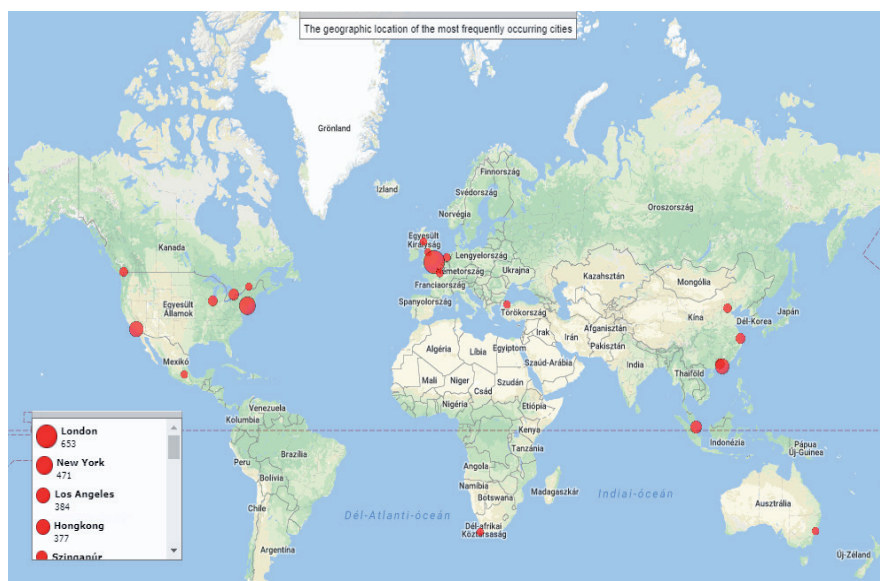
The geographic location of the most frequently occurring cities

Grönland
Izland
Finnország
Svédország
Norvégia
Oroszország
Egyesült Királyság
Lengyelország
Németország
Ukrajna
Franciaország
Spanyolország
Kazahsztán
Mongólia
Törökország
Kanada
Egyesült Államok
Mexikó
Irak
Irán
Afganisztán
Pakisztán
Kína
Dél-Korea
Japán
India
Thaiföld
Algéria
Líbia
Egyiptom
Szaúd-Arábia
Mali
Niger
Csád
Szudán
Nigéria
Etiópia
Kenya
Tanzánia
Angola
Namíbia
Botswana
Madagaszkár
Dél-afrikai Köztársaság
Venezuela
Kolumbia
Peru
Brazília
Bolívia
Chile
Argentína
Dél-Atlanti-óceán
Indiai-óceán
Indonézia
Pápua Új-Guinea
Ausztrália
Új-Zéland

London
653
New York
471
Los Angeles
384
Hongkong
377
Szingapúr